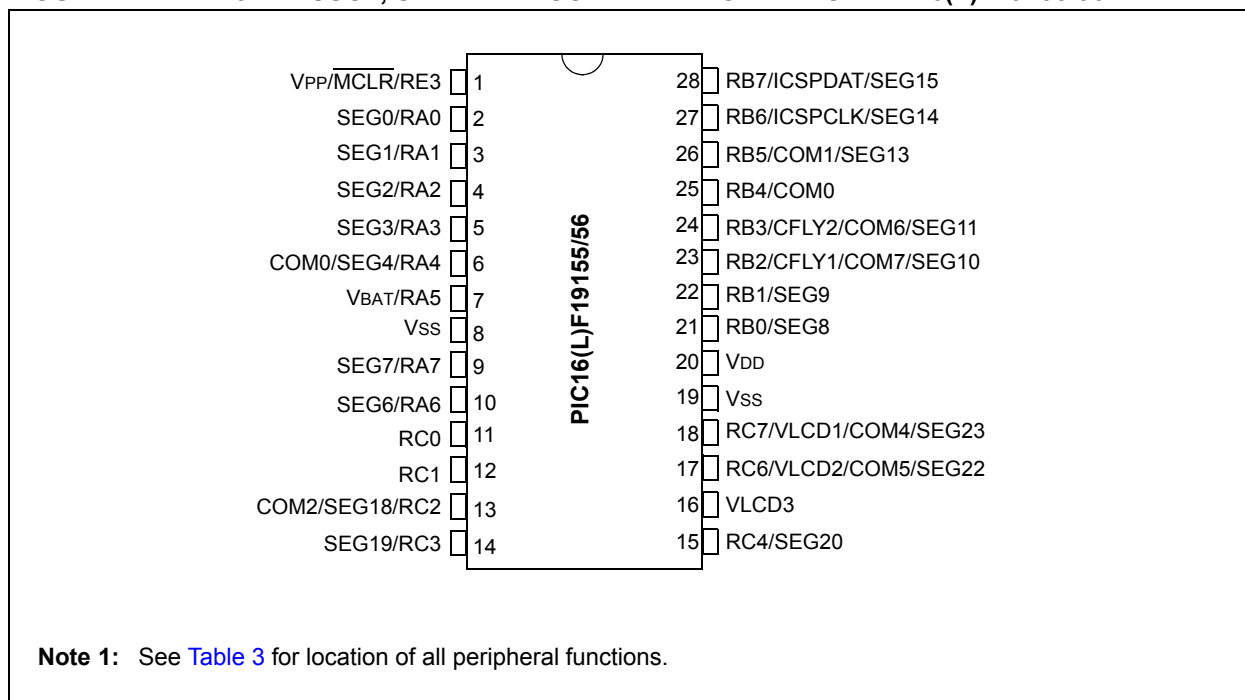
VPP/$\overline{MCLR}$/RE3 1
SEG0/RA0 2
SEG1/RA1 3
SEG2/RA2 4
SEG3/RA3 5
COM0/SEG4/RA4 6
VBAT/RA5 7
VSS 8
SEG7/RA7 9
SEG6/RA6 10
RC0 11
RC1 12
COM2/SEG18/RC2 13
SEG19/RC3 14

PIC16(L)F19155/56

28 RB7/ICSPDAT/SEG15
27 RB6/ICSPCLK/SEG14
26 RB5/COM1/SEG13
25 RB4/COM0
24 RB3/CFLY2/COM6/SEG11
23 RB2/CFLY1/COM7/SEG10
22 RB1/SEG9
21 RB0/SEG8
20 VDD
19 VSS
18 RC7/VLCD1/COM4/SEG23
17 RC6/VLCD2/COM5/SEG22
16 VLCD3
15 RC4/SEG20

Note 1: See Table 3 for location of all peripheral functions.